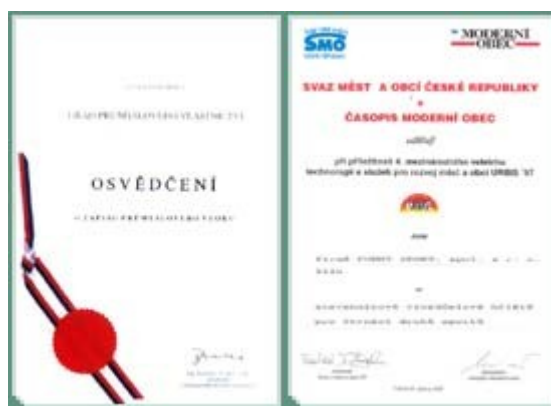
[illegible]

ÚŘAD PRŮMYSLOVÉHO VLASTNICTVÍ

OSVĚDČENÍ

O ZÁPISU PRŮMYSLOVÉHO VZORU

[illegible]

SMO

MODERNÍ OBEC

SVAZ MĚST A OBCÍ ČESKÉ REPUBLIKY
a
ČASOPIS MODERNÍ OBEC

udělují

při příležitosti 4. mezinárodního veletrhu technologií a služeb pro rozvoj měst a obcí URBIS '97

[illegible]

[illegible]

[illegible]

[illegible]